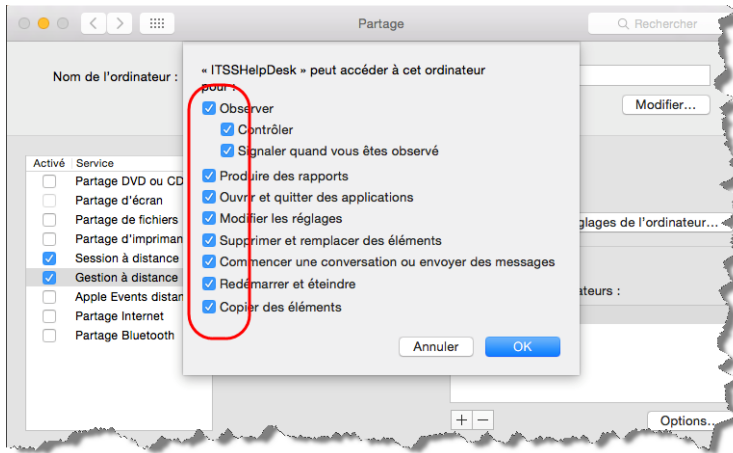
Partage

Rechercher

Nom de l'ordinateur :

Modifier...

| Activé | Service |
|---|---|
| ☐ | Partage DVD ou CD |
| ☐ | Partage d'écran |
| ☐ | Partage de fichiers |
| ☐ | Partage d'impriman |
| ☑ | Session à distance |
| ☑ | Gestion à distance |
| ☐ | Apple Events distan |
| ☐ | Partage Internet |
| ☐ | Partage Bluetooth |

glages de l'ordinateur...

ateurs :

+ −

Options...

« ITSSHelpDesk » peut accéder à cet ordinateur pour :

Observer

Contrôler

Signaler quand vous êtes observé

Produire des rapports

Ouvrir et quitter des applications

Modifier les réglages

Supprimer et remplacer des éléments

Commencer une conversation ou envoyer des messages

Redémarrer et éteindre

Copier des éléments

Annuler

OK